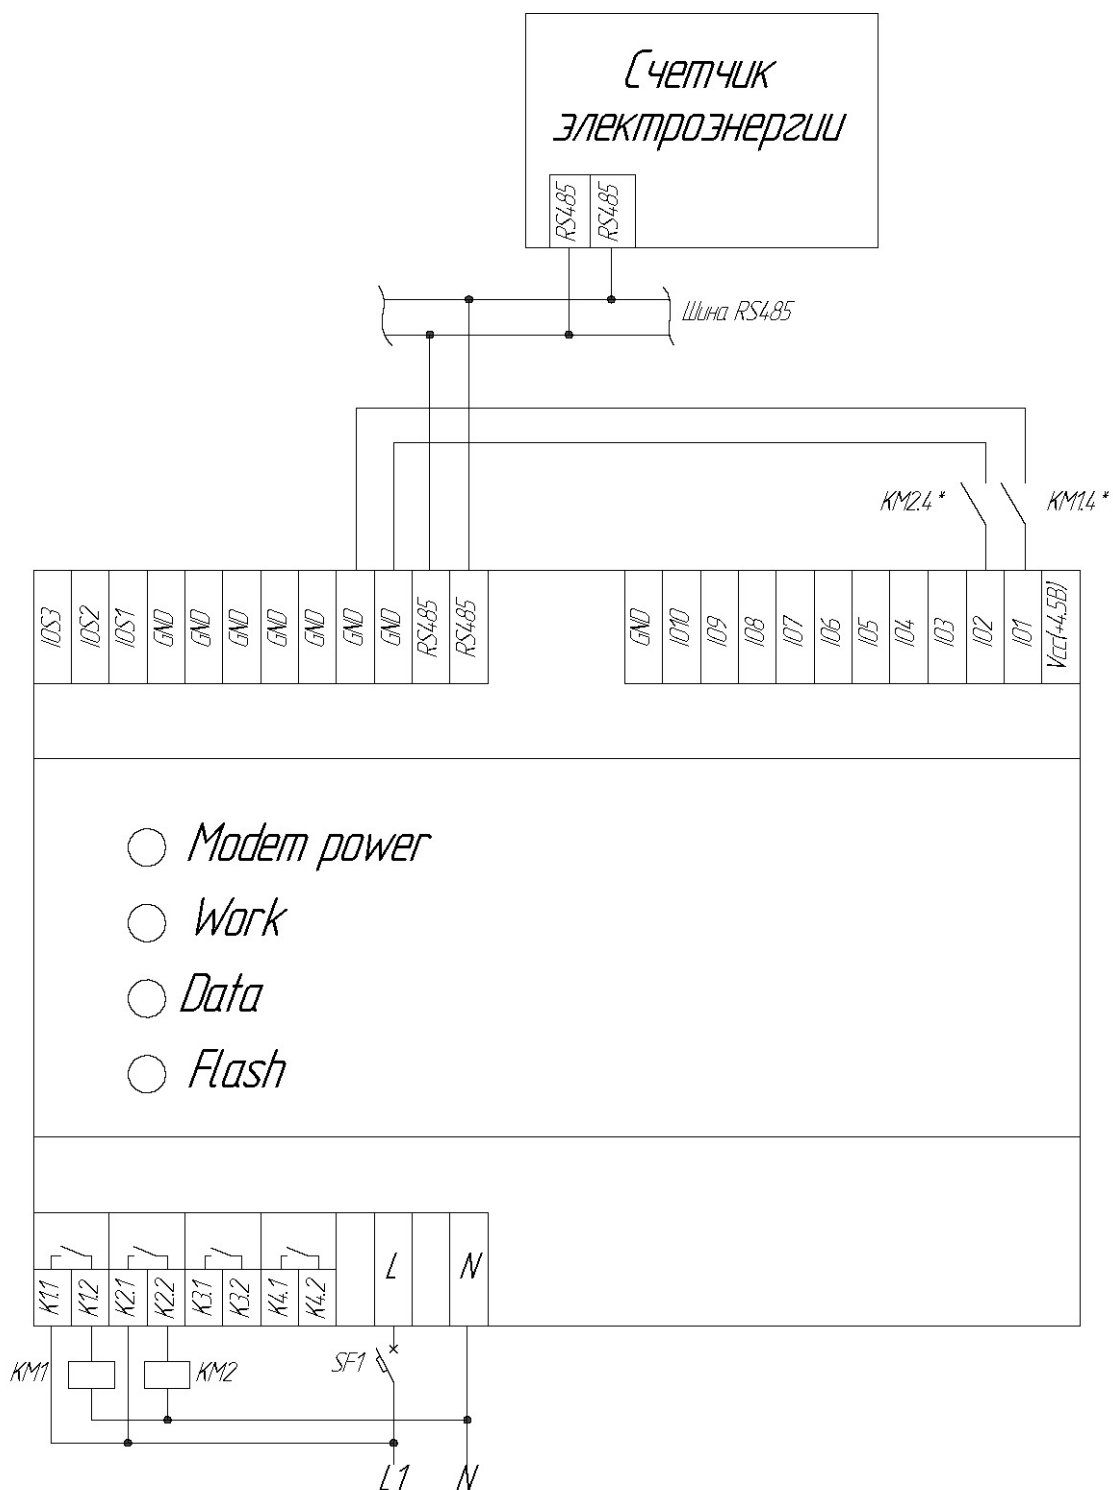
Счетчик электроэнергии

RS485 RS485

Шина RS485

KM2.4 *
KM1.4 *

IOS3 IOS2 IOS1 GND GND GND GND GND GND GND RS485 RS485

GND IO10 IO9 IO8 IO7 IO6 IO5 IO4 IO3 IO2 IO1 Vcc(+4.5B)

Modem power
Work
Data
Flash

K1.1 K1.2 K2.1 K2.2 K3.1 K3.2 K4.1 K4.2 L N

KM1
KM2
SF1

L1 N